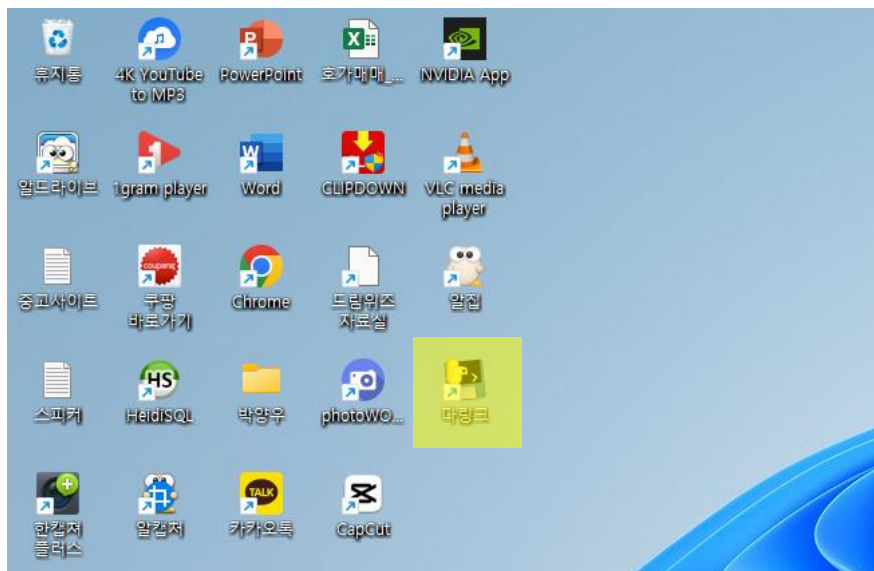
휴지통

4K YouTube to MP3

PowerPoint

호가매매_...

NVIDIA App

알드라이브

1gram player

Word

CLIPDOWN

VLC media player

중고사이트

coupang

쿠팡 바로가기

Chrome

드림위즈 자료실

알집

스피커

HS

HeidiSQL

박양우

photoWO...

다링크

한컴캡쳐 플러스

알캡처

TALK

카카오톡

CapCut